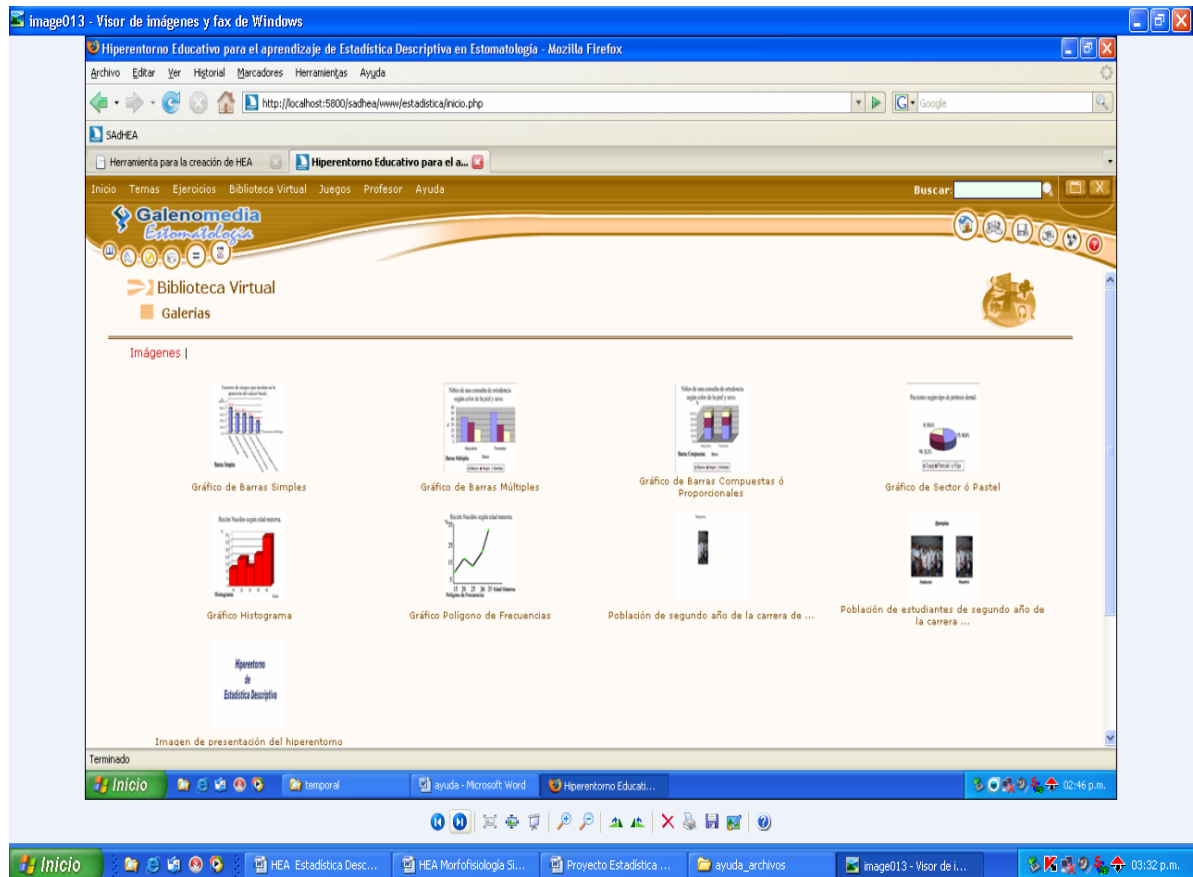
image013 - Visor de imágenes y fax de Windows

Hiperentorno Educativo para el aprendizaje de Estadística Descriptiva en Estomatología - Mozilla Firefox

Archivo Editar Ver Historial Marcadores Herramientas Ayuda

http://localhost:5800/sadhea/www/estadistica/inicio.php

Google

SAdHEA

Herramienta para la creación de HEA

Hiperentorno Educativo para el a...

Inicio Temas Ejercicios Biblioteca Virtual Juegos Profesor Ayuda

Buscar:

Galenomedia
Estomatología

Biblioteca Virtual

Galerías

Imágenes |

Gráfico de Barras Simples

Gráfico de Barras Múltiples

Gráfico de Barras Compuestas ó Proporcionales

Gráfico de Sector ó Pastel

Gráfico Histograma

Gráfico Polígono de Frecuencias

Población de segundo año de la carrera de ...

Población de estudiantes de segundo año de la carrera ...

Hiperentorno
de
Estadística Descriptiva

Imagen de presentación del hiperentorno

Terminado

Inicio

temporal

ayuda - Microsoft Word

Hiperentorno Educati...

02:46 p.m.

Inicio

HEA Estadística Desc...

HEA Morfofisiología Si...

Proyecto Estadística ...

ayuda_archivos

image013 - Visor de i...

03:32 p.m.